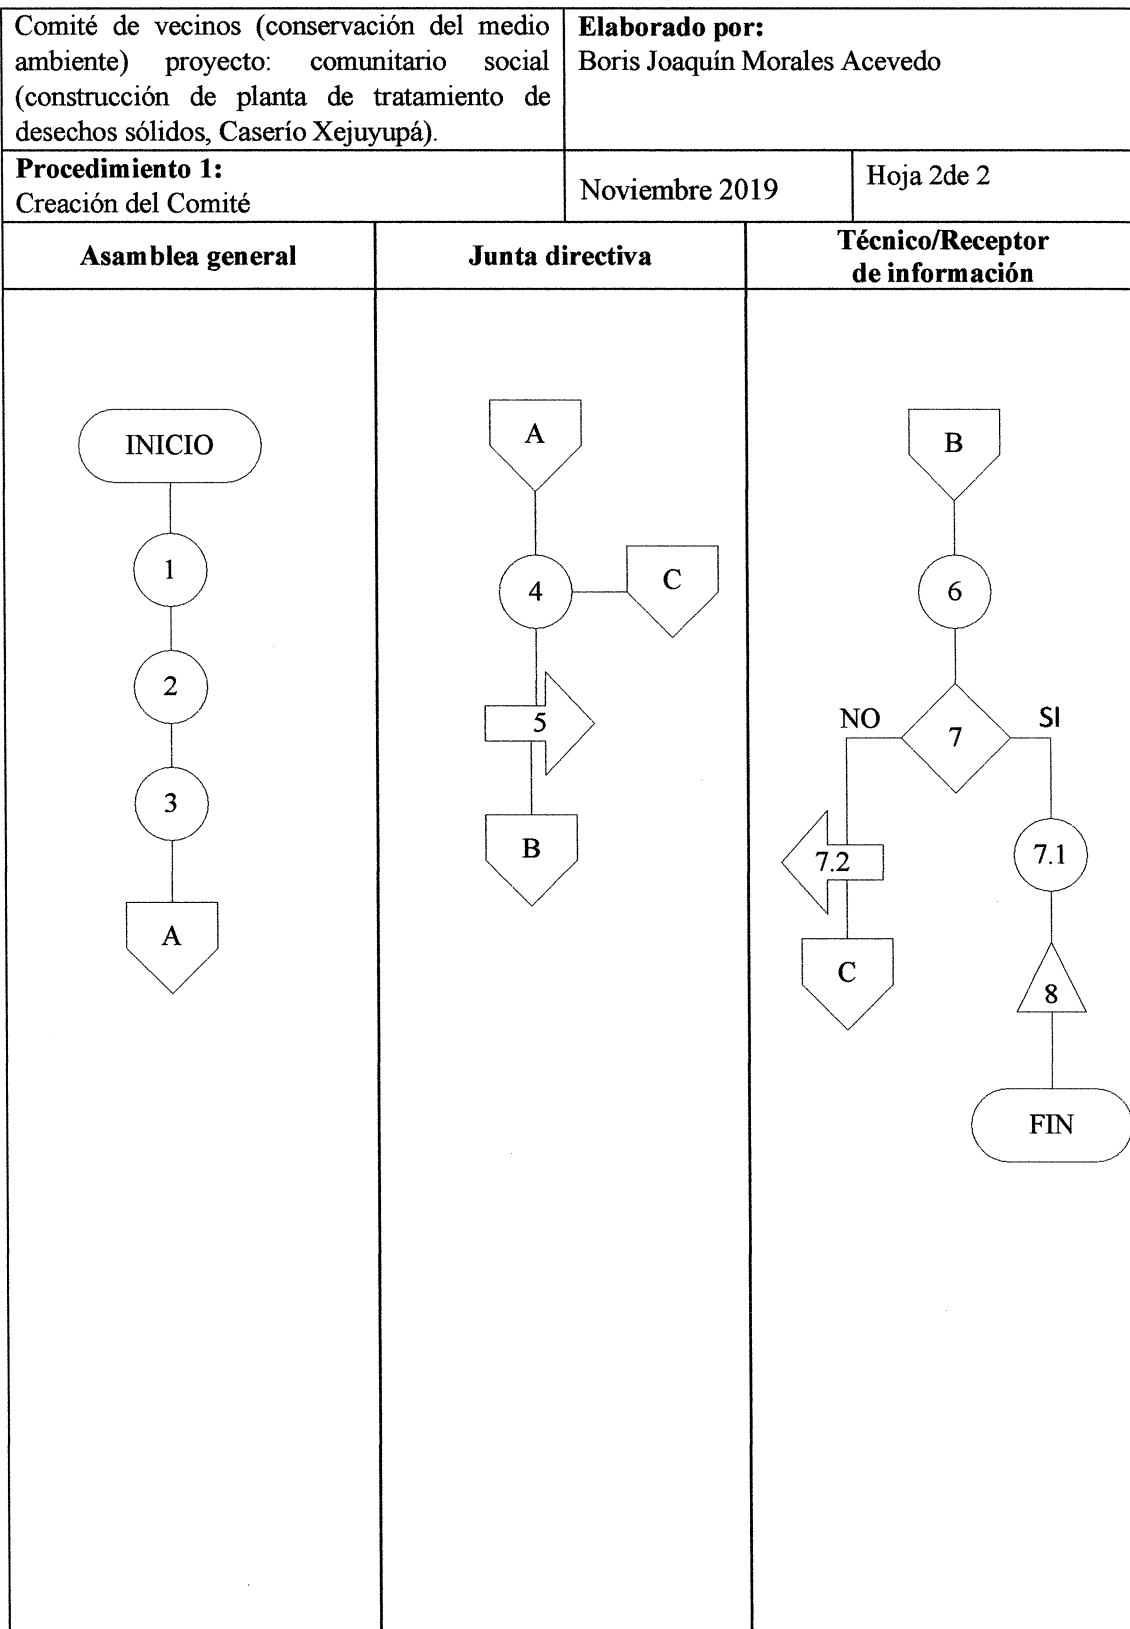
| Comité de vecinos (conservación del medio ambiente) proyecto: comunitario social (construcción de planta de tratamiento de desechos sólidos, Caserío Xejuyupá). | **Elaborado por:** Boris Joaquín Morales Acevedo | |
|---|---|---|
| **Procedimiento 1:** Creación del Comité | Noviembre 2019 | Hoja 2de 2 |

| Asamblea general | Junta directiva | Técnico/Receptor de información |
|---|---|---|
| INICIO, 1, 2, 3, A | A, 4, C, 5, B | B, 6, 7, NO, SI, 7.2, C, 7.1, 8, FIN |